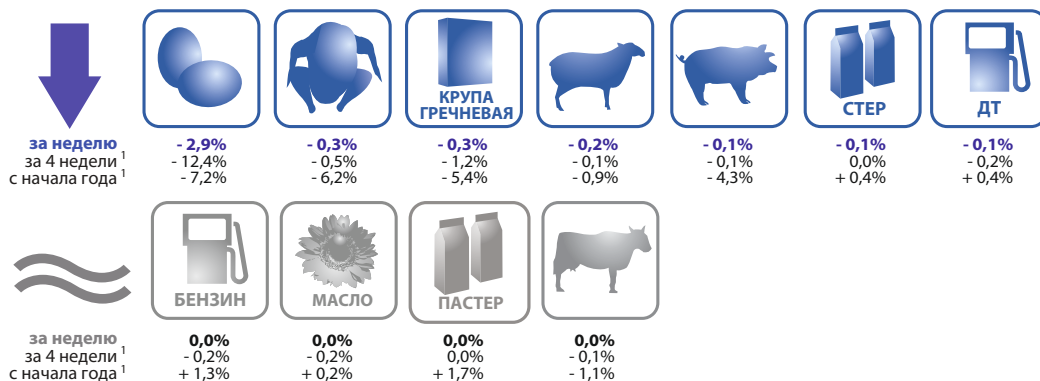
| | | КРУПА ГРЕЧНЕВАЯ | | | СТЕР | ДТ |
|---|---|---|---|---|---|---|
| за неделю | - 2,9% | - 0,3% | - 0,3% | - 0,2% | - 0,1% | - 0,1% | - 0,1% |
| за 4 недели $^1$ | - 12,4% | - 0,5% | - 1,2% | - 0,1% | - 0,1% | 0,0% | - 0,2% |
| с начала года $^1$ | - 7,2% | - 6,2% | - 5,4% | - 0,9% | - 4,3% | + 0,4% | + 0,4% |

| | БЕНЗИН | МАСЛО | ПАСТЕР | |
|---|---|---|---|---|
| за неделю | 0,0% | 0,0% | 0,0% | 0,0% |
| за 4 недели $^1$ | - 0,2% | - 0,2% | 0,0% | - 0,1% |
| с начала года $^1$ | + 1,3% | + 0,2% | + 1,7% | - 1,1% |